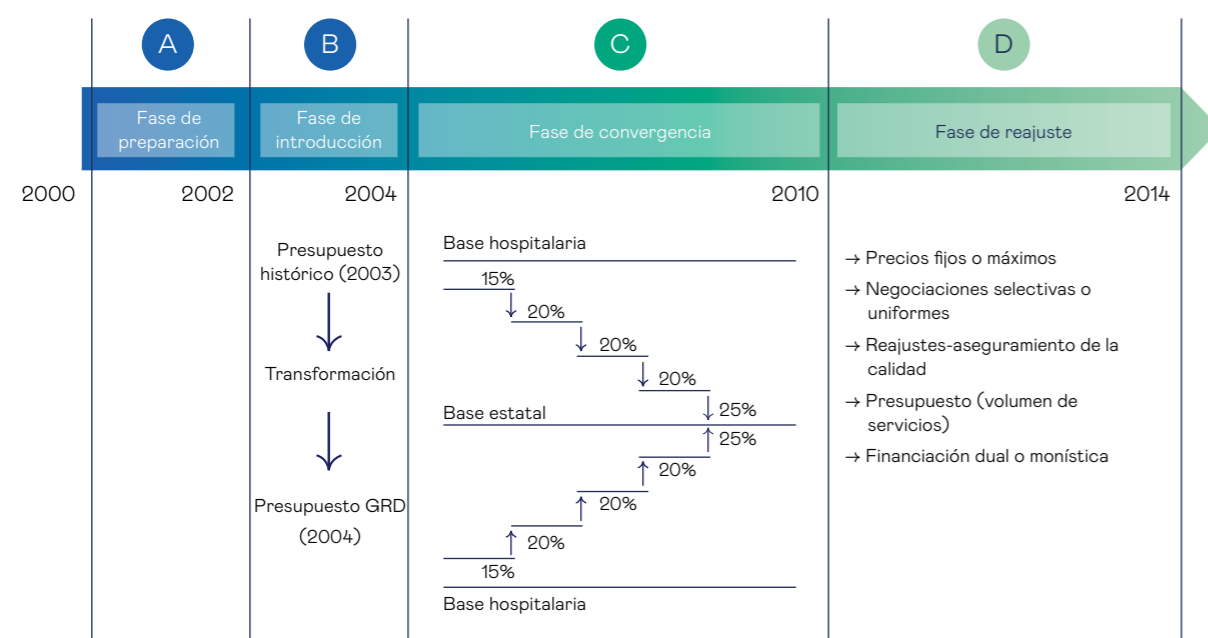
A

B

C

D

Fase de preparación

Fase de introducción

Fase de convergencia

Fase de reajuste

2000

2002

2004

2010

2014

Presupuesto histórico (2003)

Transformación

Presupuesto GRD (2004)

Base hospitalaria

15%

20%

20%

20%

25%

Base estatal

25%

20%

20%

20%

15%

Base hospitalaria

→ Precios fijos o máximos

→ Negociaciones selectivas o uniformes

→ Reajustes-aseguramiento de la calidad

→ Presupuesto (volumen de servicios)

→ Financiación dual o monística